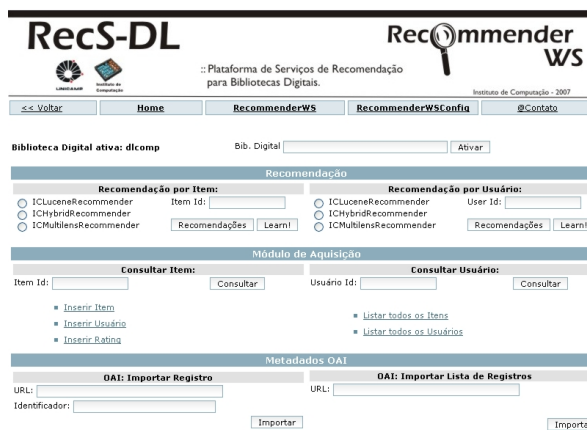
RecS-DL

UNICAMP Instituto de Computação

:: Plataforma de Serviços de Recomendação para Bibliotecas Digitais.

RecOmmender WS

Instituto de Computação - 2007

<< Voltar | Home | RecommenderWS | RecommenderWSConfig | @Contato

Biblioteca Digital ativa: dlcomp

Bib. Digital [ ] Ativar

Recomendação

Recomendação por Item:

ICLuceneRecommender
ICHybridRecommender
ICMultilensRecommender

Item Id: [ ]

Recomendações | Learn!

Recomendação por Usuário:

ICLuceneRecommender
ICHybridRecommender
ICMultilensRecommender

User Id: [ ]

Recomendações | Learn!

Módulo de Aquisição

Consultar Item:

Item Id: [ ] Consultar

Consultar Usuário:

Usuário Id: [ ] Consultar

Inserir Item
Inserir Usuário
Inserir Rating

Listar todos os Itens
Listar todos os Usuários

Metadados OAI

OAI: Importar Registro

URL: [ ]
Identificador: [ ]

Importar

OAI: Importar Lista de Registros

URL: [ ]

Importa